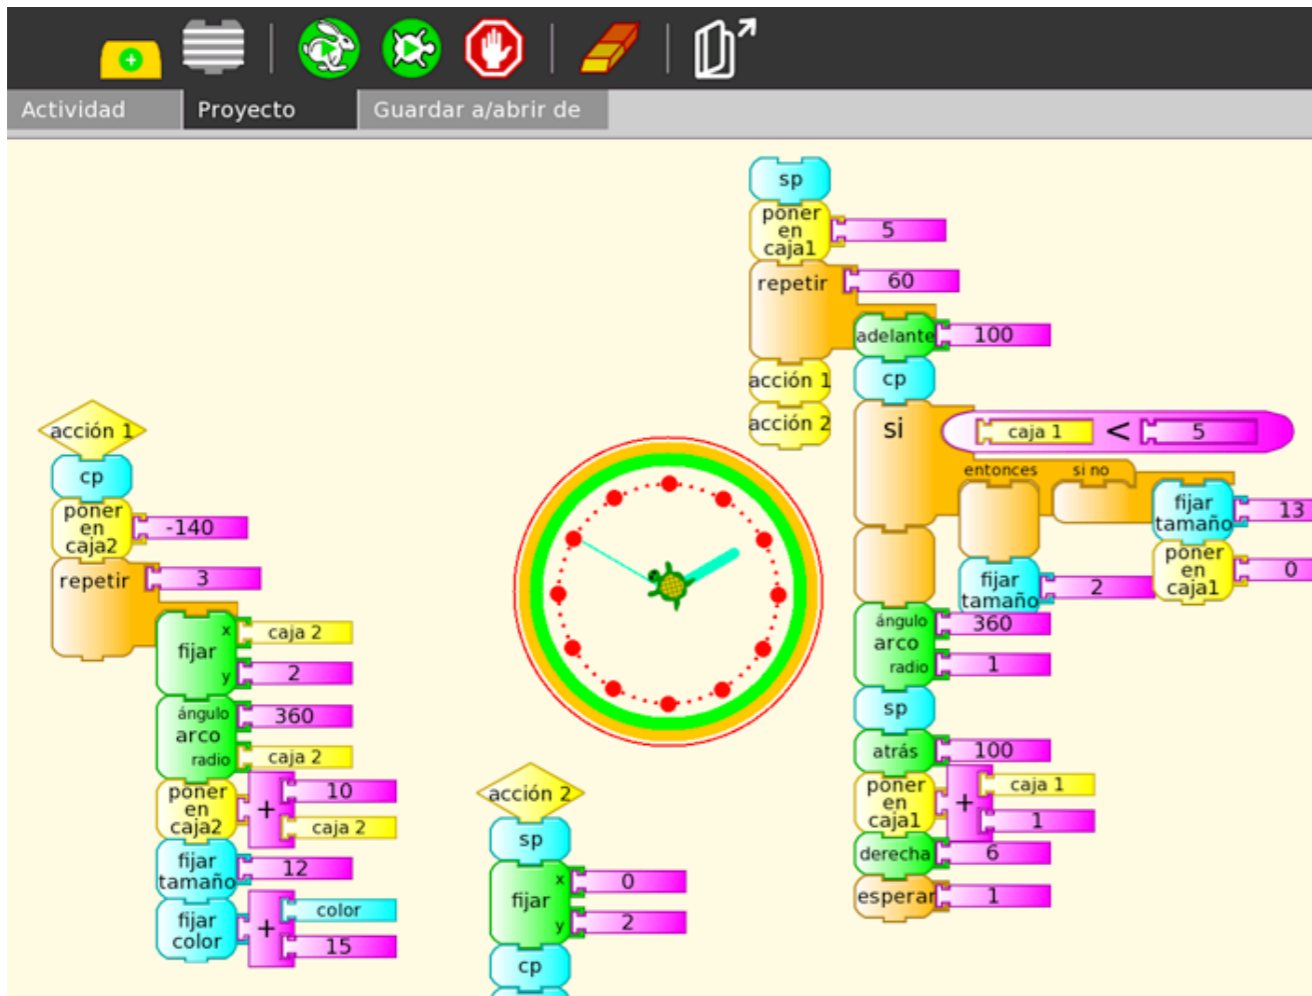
Actividad Proyecto Guardar a/abrir de

sp
poner en caja1 5
repetir 60
adelante 100
acción 1
cp
acción 2
si caja 1 < 5
entonces si no
fijar tamaño 13
poner en caja1 0
fijar tamaño 2
ángulo arco radio 360 1
sp
atrás 100
poner en caja1 + caja 1 1
derecha 6
esperar 1

acción 1
cp
poner en caja2 -140
repetir 3
fijar x caja 2 y 2
ángulo arco radio 360 caja 2
poner en caja2 + 10 caja 2
fijar tamaño 12
fijar color + color 15

acción 2
sp
fijar x 0 y 2
cp